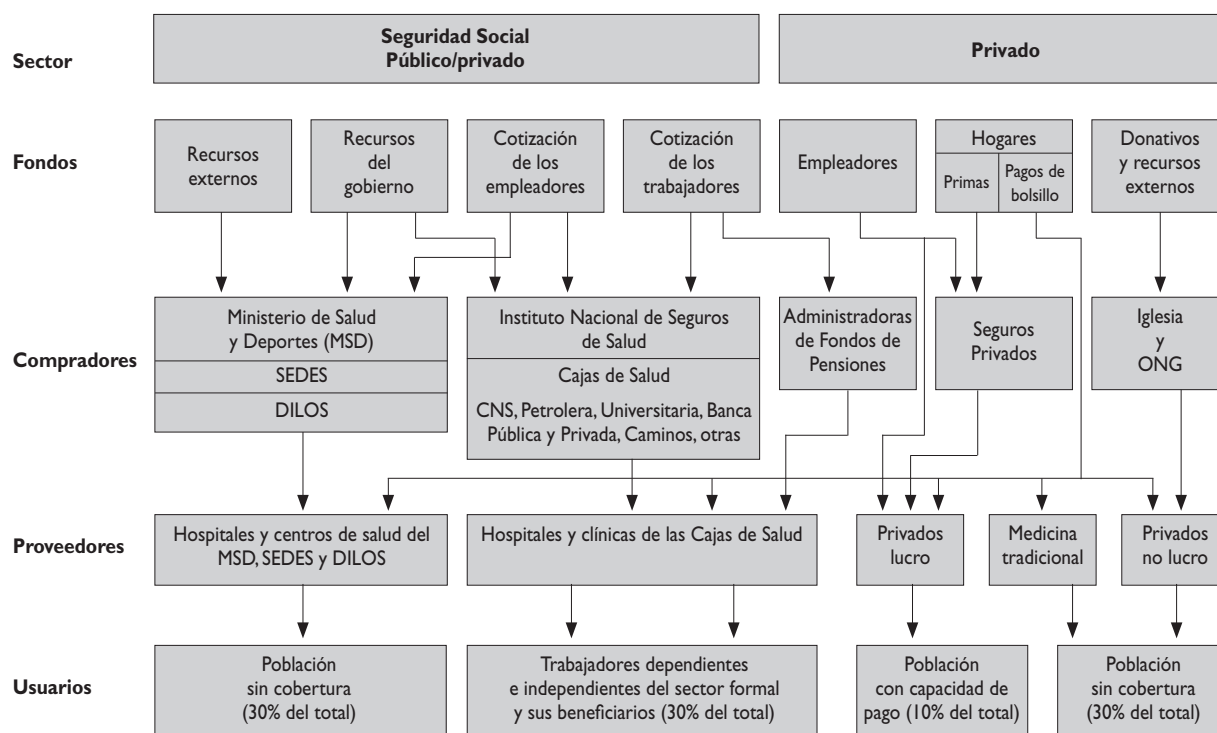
Sector

Seguridad Social
Público/privado

Privado

Fondos

Recursos externos

Recursos del gobierno

Cotización de los empleadores

Cotización de los trabajadores

Empleadores

Hogares

Primas

Pagos de bolsillo

Donativos y recursos externos

Compradores

Ministerio de Salud y Deportes (MSD)

SEDES

DILOS

Instituto Nacional de Seguros de Salud

Cajas de Salud

CNS, Petrolera, Universitaria, Banca Pública y Privada, Caminos, otras

Administradoras de Fondos de Pensiones

Seguros Privados

Iglesia y ONG

Proveedores

Hospitales y centros de salud del MSD, SEDES y DILOS

Hospitales y clínicas de las Cajas de Salud

Privados lucro

Medicina tradicional

Privados no lucro

Usuarios

Población sin cobertura (30% del total)

Trabajadores dependientes e independientes del sector formal y sus beneficiarios (30% del total)

Población con capacidad de pago (10% del total)

Población sin cobertura (30% del total)